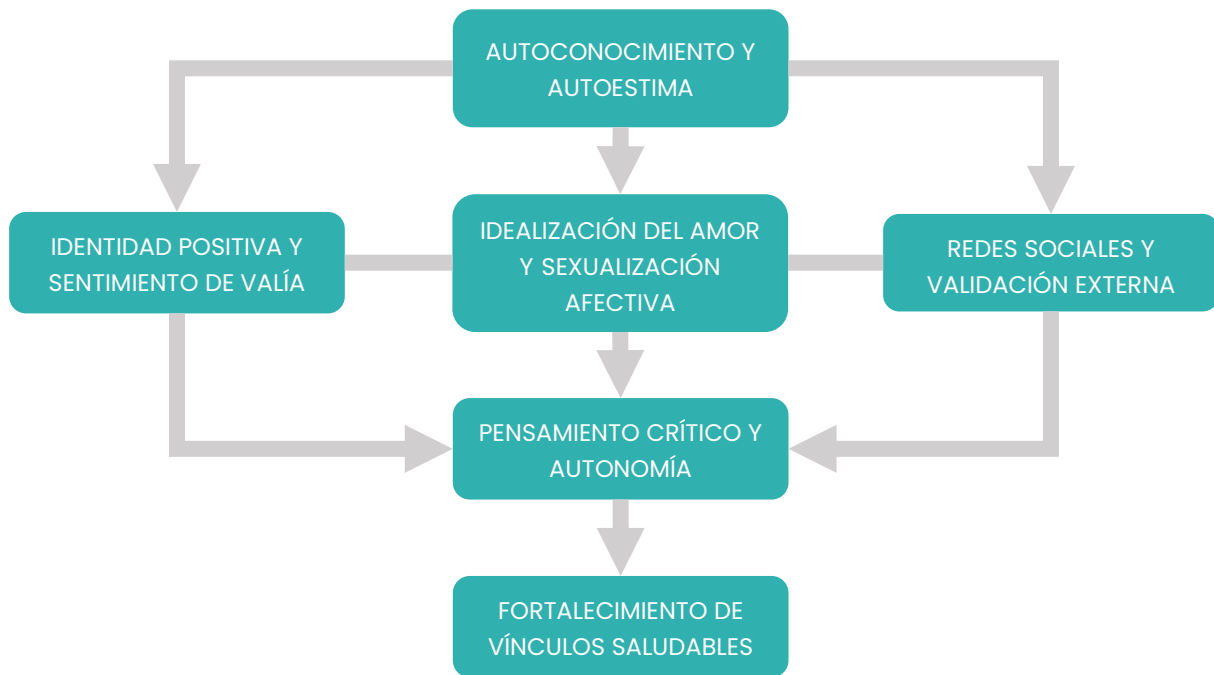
AUTOCONOCIMIENTO Y AUTOESTIMA

IDENTIDAD POSITIVA Y SENTIMIENTO DE VALÍA

IDEALIZACIÓN DEL AMOR Y SEXUALIZACIÓN AFECTIVA

REDES SOCIALES Y VALIDACIÓN EXTERNA

PENSAMIENTO CRÍTICO Y AUTONOMÍA

FORTALECIMIENTO DE VÍNCULOS SALUDABLES